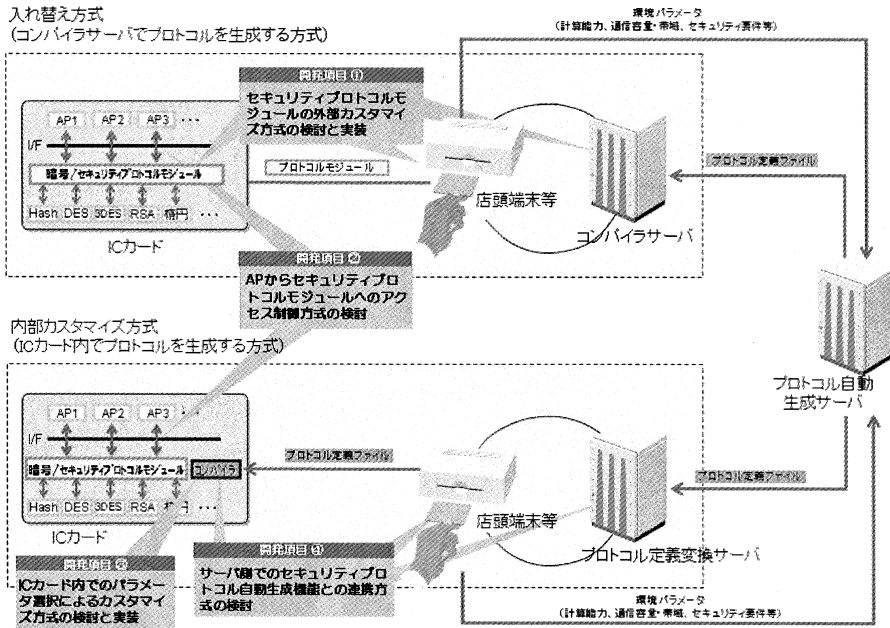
入れ替え方式
(コンパイラサーバでプロトコルを生成する方式)

環境パラメータ
(計算能力、通信容量・帯幅、セキュリティ要件等)

開発項目①
セキュリティプロトコルモジュールの外部カスタマイズ方式の検討と実装

AP1 AP2 AP3 ・・・
I/F
暗号/セキュリティプロトコルモジュール
Hash DES 3DES RSA 楕円 ・・・
ICカード

プロトコルモジュール

店頭端末等

コンパイラサーバ

プロトコル定義ファイル

開発項目②
APからセキュリティプロトコルモジュールへのアクセス制御方式の検討

内部カスタマイズ方式
(ICカード内でプロトコルを生成する方式)

プロトコル自動生成サーバ

AP1 AP2 AP3 ・・・
I/F
暗号/セキュリティプロトコルモジュール コンパイラ
Hash DES 3DES RSA 楕円 ・・・
ICカード

プロトコル定義ファイル

プロトコル定義ファイル

店頭端末等

プロトコル定義変換サーバ

開発項目③
ICカード内でのパラメータ選択によるカスタマイズ方式の検討と実装

開発項目④
サーバ側でのセキュリティプロトコル自動生成機能との連携方式の検討

環境パラメータ
(計算能力、通信容量・帯幅、セキュリティ要件等)